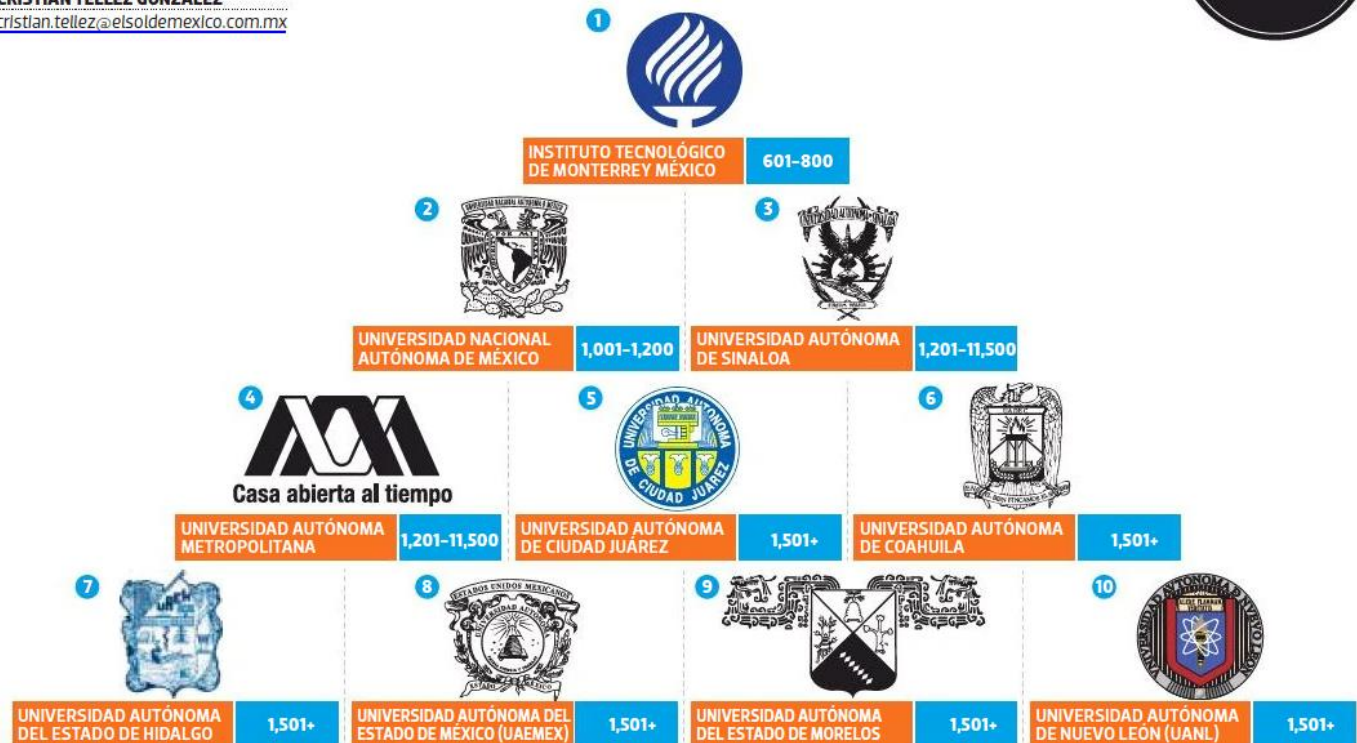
cristian.tellez@elsoldemexico.com.mx

1

INSTITUTO TECNOLÓGICO DE MONTERREY MÉXICO
601-800

2

UNIVERSIDAD NACIONAL AUTÓNOMA DE MÉXICO
1,001-1,200

3

UNIVERSIDAD AUTÓNOMA DE SINALOA
1,201-11,500

4

Casa abierta al tiempo

UNIVERSIDAD AUTÓNOMA METROPOLITANA
1,201-11,500

5

UNIVERSIDAD AUTÓNOMA DE CIUDAD JUAREZ

UNIVERSIDAD AUTÓNOMA DE CIUDAD JUÁREZ
1,501+

6

UNIVERSIDAD AUTÓNOMA DE COAHUILA
1,501+

7

UNIVERSIDAD AUTÓNOMA DEL ESTADO DE HIDALGO
1,501+

8

ESTADOS UNIDOS MEXICANOS

UNIVERSIDAD AUTÓNOMA DEL ESTADO DE MÉXICO (UAEMEX)
1,501+

9

UNIVERSIDAD AUTÓNOMA DEL ESTADO DE MORELOS
1,501+

10

UNIVERSIDAD AUTÓNOMA DE NUEVO LEÓN

UNIVERSIDAD AUTÓNOMA DE NUEVO LEÓN (UANL)
1,501+